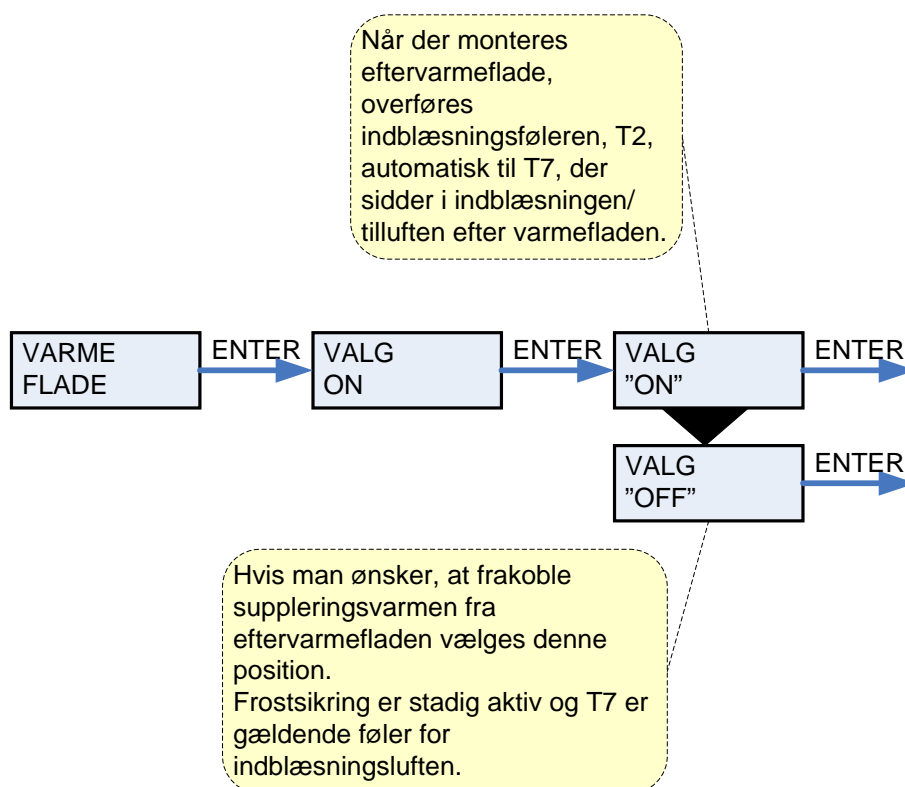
Når der monteres eftervarmeflade, overføres indblæsningsføleren, T2, automatisk til T7, der sidder i indblæsningen/ tilluften efter varmefladen.

VARME FLADE

ENTER

VALG ON

ENTER

VALG ”ON”

ENTER

VALG ”OFF”

ENTER

Hvis man ønsker, at frakoble suppleringsvarmen fra eftervarmefladen vælges denne position.
Frostsikring er stadig aktiv og T7 er gældende føler for indblæsningsluften.